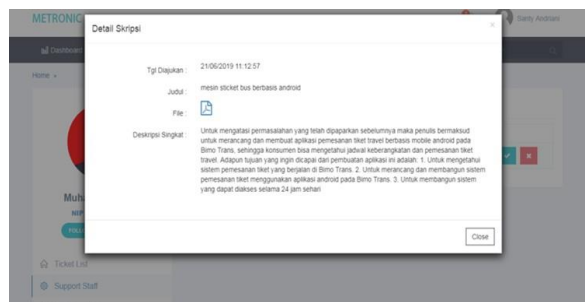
METRONIC

Sandy Andriani

Dashboard

Home

Muh

NIP

Ticket List

Support Staff

Detail Skripsi

×

Tgl Diajukan : 21/06/2019 11:12:57

Judul : mesin sticket bus berbasis android

File :

Deskripsi Singkat : Untuk mengatasi permasalahan yang telah dipaparkan sebelumnya maka penulis bermaksud untuk merancang dan membuat aplikasi pemesanan tiket travel berbasis mobile android pada Bimo Trans, sehingga konsumen bisa mengetahui jadwal keberangkatan dan pemesanan tiket travel. Adapun tujuan yang ingin dicapai dari pembuatan aplikasi ini adalah: 1. Untuk mengetahui sistem pemesanan tiket yang berjalan di Bimo Trans. 2. Untuk merancang dan membangun sistem pemesanan tiket menggunakan aplikasi android pada Bimo Trans. 3. Untuk membangun sistem yang dapat diakses selama 24 jam sehari

Close